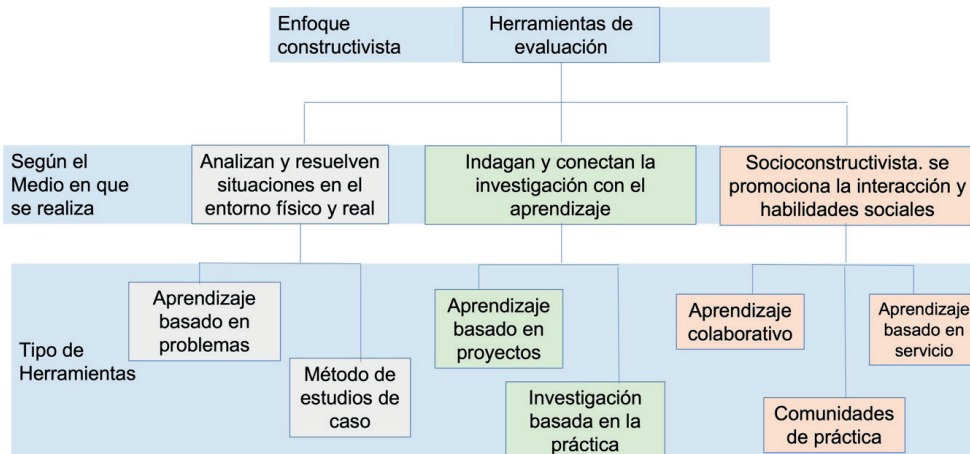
Enfoque constructivista

Herramientas de evaluación

Según el Medio en que se realiza

Analizan y resuelven situaciones en el entorno físico y real

Indagan y conectan la investigación con el aprendizaje

Socioconstructivista. se promociona la interacción y habilidades sociales

Tipo de Herramientas

Aprendizaje basado en problemas

Método de estudios de caso

Aprendizaje basado en proyectos

Investigación basada en la práctica

Aprendizaje colaborativo

Comunidades de práctica

Aprendizaje basado en servicio